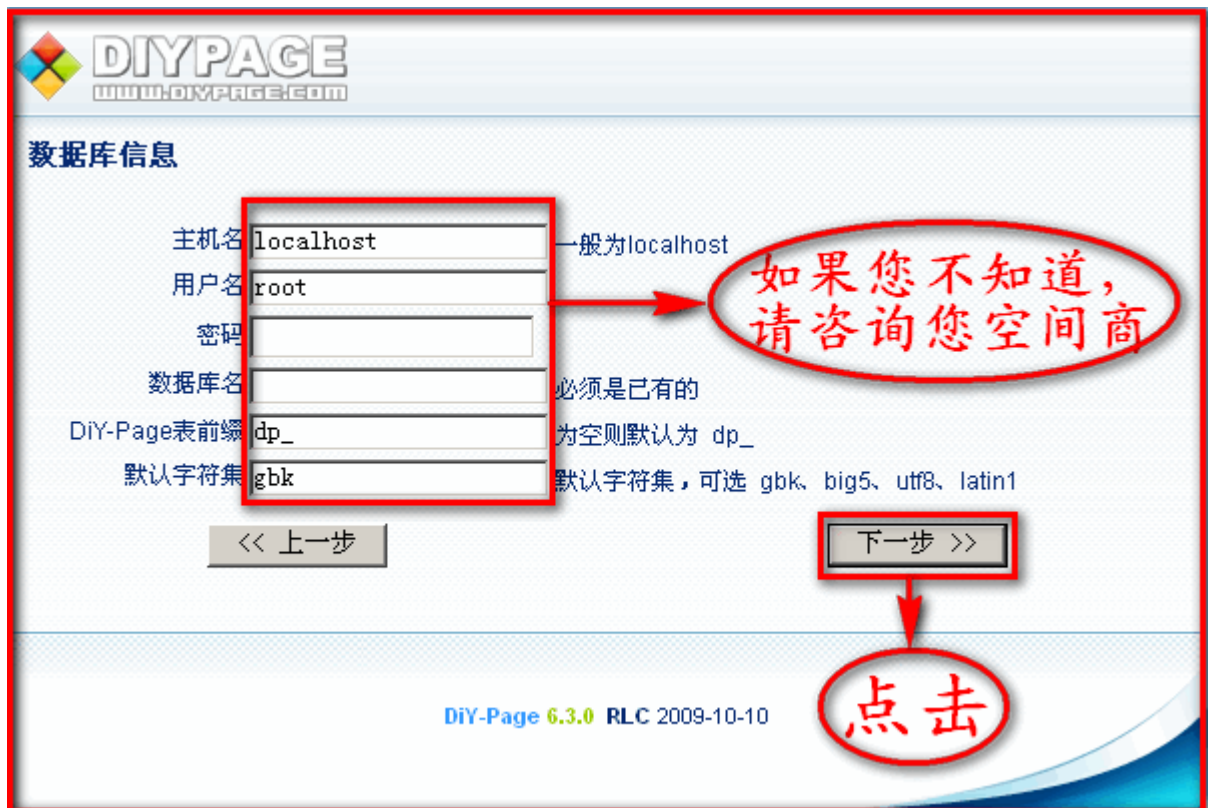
DIYPAGE
WWW.DIYPAGE.COM

数据库信息

主机名 localhost 一般为localhost
用户名 root
密码
数据库名 必须是已有的
DiY-Page表前缀 dp_ 为空则默认为 dp_
默认字符集 gbk 默认字符集，可选 gbk、big5、utf8、latin1

如果您不知道，请咨询您空间商

<< 上一步
下一步 >>

点击

DiY-Page 6.3.0 RLC 2009-10-10